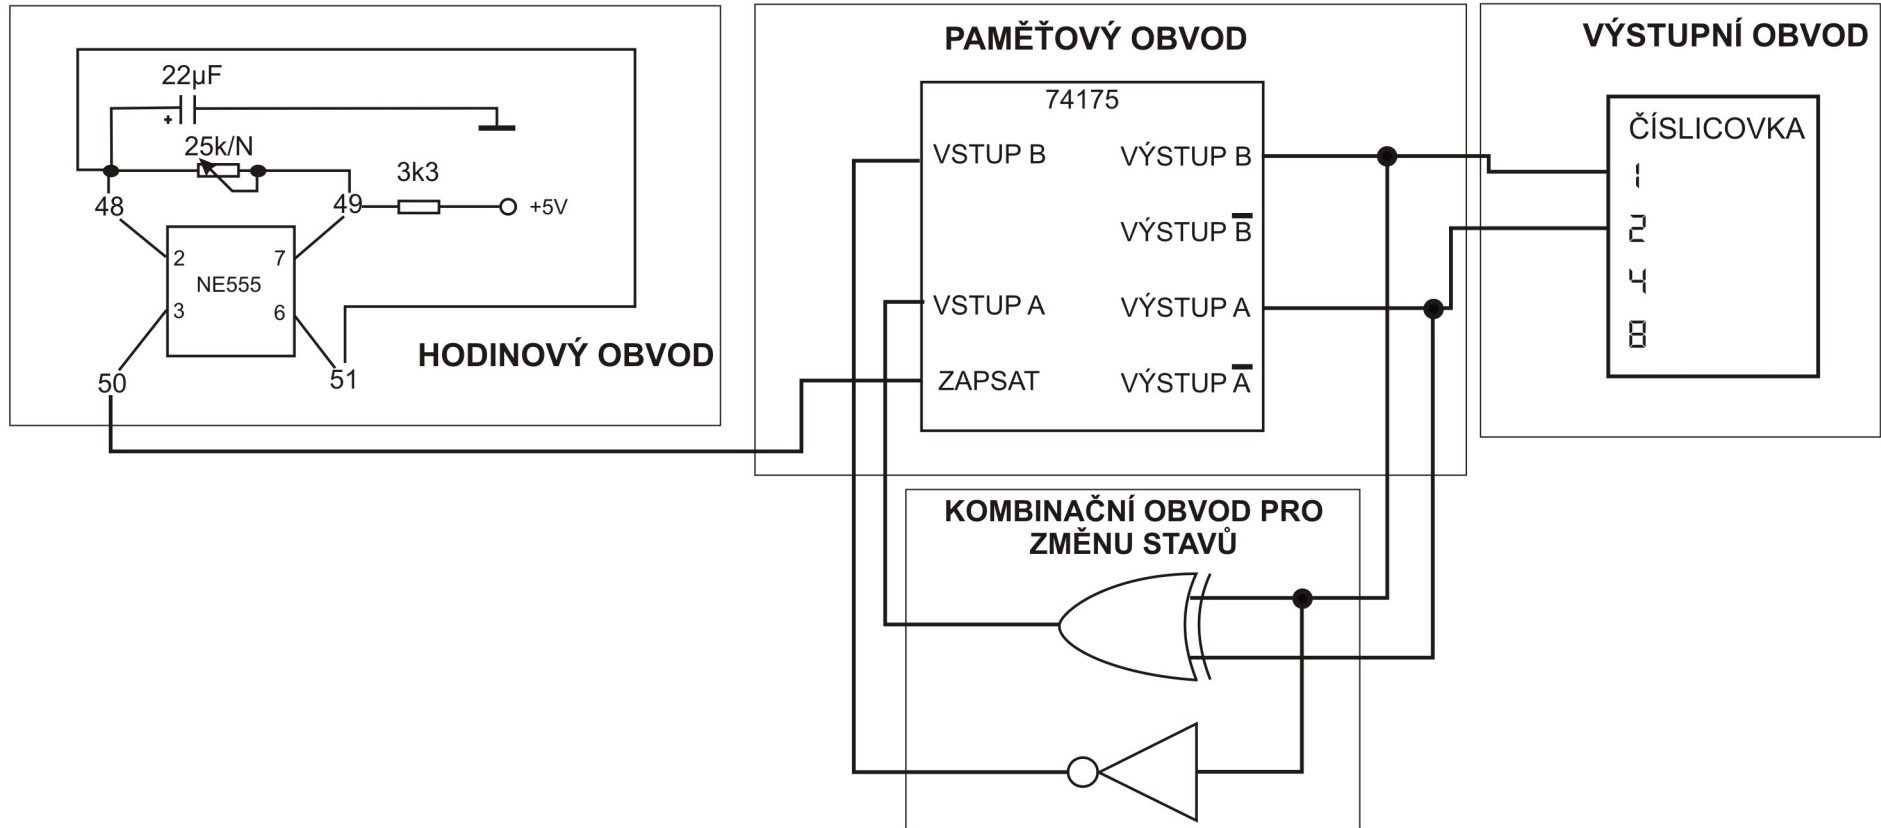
22µF
+
25k/N
3k3
48
49
+5V
2
7
NE555
3
6
50
51
HODINOVÝ OBVOD

PAMĚŤOVÝ OBVOD
74175
VSTUP B
VÝSTUP B
VÝSTUP $\overline{B}$
VSTUP A
VÝSTUP A
ZAPSAT
VÝSTUP $\overline{A}$

VÝSTUPNÍ OBVOD
ČÍSLICOVKA
1
2
4
8

KOMBINAČNÍ OBVOD PRO ZMĚNU STAVŮ